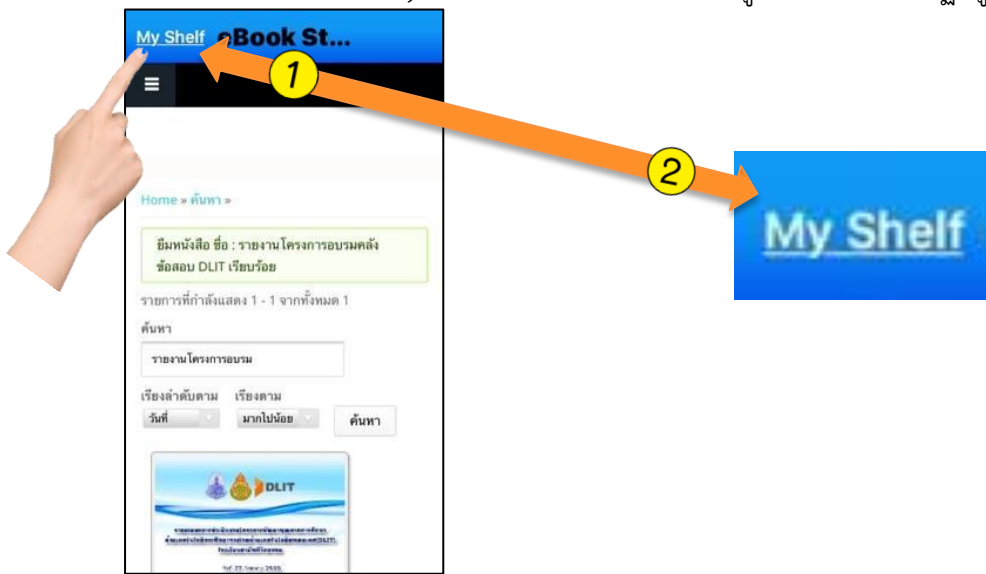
My Shelf eBook St...

1

2

My Shelf

Home » ค้นหา »

ยืมหนังสือ ชื่อ : รายงานโครงการอบรมคลังข้อสอบ DLIT เรียบร้อย

รายการที่กำลังแสดง 1 - 1 จากทั้งหมด 1

ค้นหา

รายงานโครงการอบรม

เรียงลำดับตาม วันที่

เรียงตาม มากไปน้อย

ค้นหา

DLIT

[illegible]